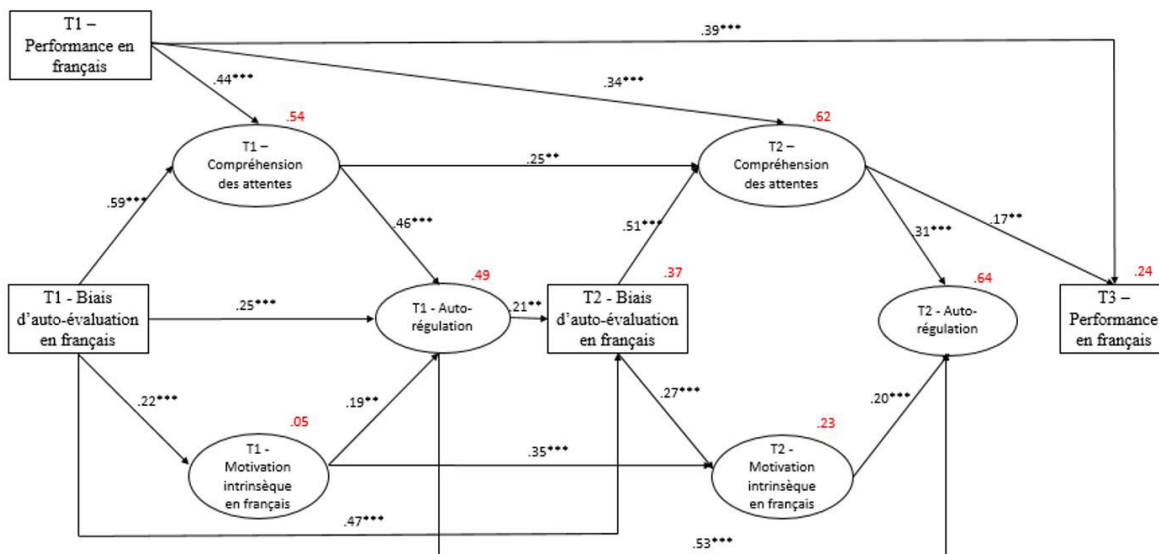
T1 – Performance en français

.39***

.44***

.34***

.54

.62

T1 – Compréhension des attentes

.25**

T2 – Compréhension des attentes

.59***

.46***

.51***

31***

.17**

.49

.37

.64

.24

T1 - Biais d'auto-évaluation en français

.25***

T1 - Auto-régulation

.21**

T2 - Biais d'auto-évaluation en français

T2 - Auto-régulation

T3 – Performance en français

.22***

.19**

.27***

.20***

.05

.23

T1 - Motivation intrinsèque en français

.35***

T2 - Motivation intrinsèque en français

.47***

.53***